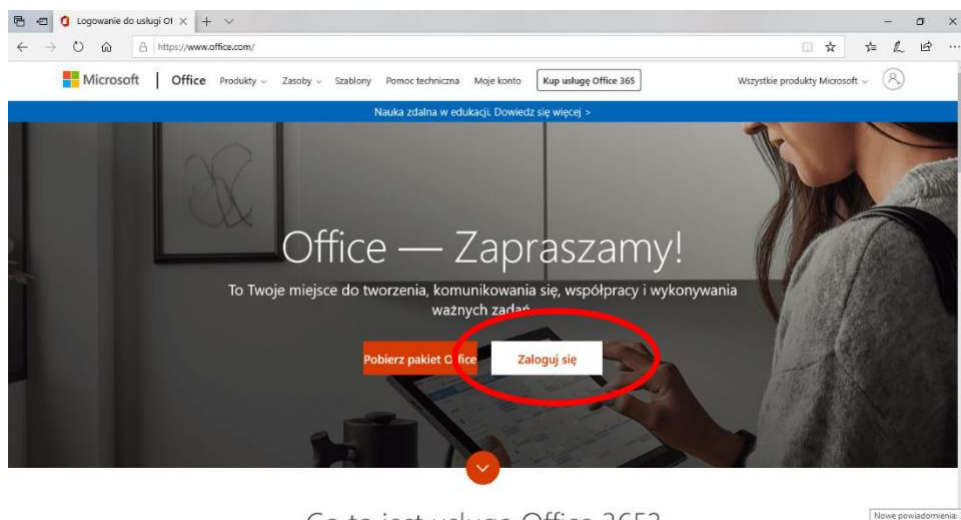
Logowanie do usługi O1 ×

https://www.office.com/

Microsoft | Office Produkty Zasoby Szablony Pomoc techniczna Moje konto Kup usługę Office 365 Wszystkie produkty Microsoft

Nauka zdalna w edukacji. Dowiedz się więcej >

Office — Zapraszamy!

To Twoje miejsce do tworzenia, komunikowania się, współpracy i wykonywania ważnych zadań.

Pobierz pakiet Office Zaloguj się

Co to jest usługa Office 365?

Nowe powiadomienia: